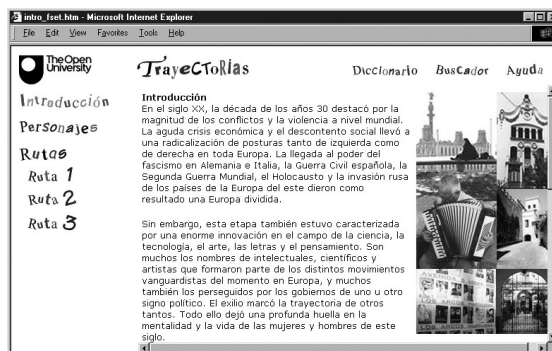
intro_fset.htm - Microsoft Internet Explorer

File Edit View Favorites Tools Help

The Open University

TrayeCToRias

Diccionario Buscador Ayuda

Introducción

Personajes

Rutas

Ruta 1

Ruta 2

Ruta 3

Introducción

En el siglo XX, la década de los años 30 destacó por la magnitud de los conflictos y la violencia a nivel mundial. La aguda crisis económica y el descontento social llevó a una radicalización de posturas tanto de izquierda como de derecha en toda Europa. La llegada al poder del fascismo en Alemania e Italia, la Guerra Civil española, la Segunda Guerra Mundial, el Holocausto y la invasión rusa de los países de la Europa del este dieron como resultado una Europa dividida.

Sin embargo, esta etapa también estuvo caracterizada por una enorme innovación en el campo de la ciencia, la tecnología, el arte, las letras y el pensamiento. Son muchos los nombres de intelectuales, científicos y artistas que formaron parte de los distintos movimientos vanguardistas del momento en Europa, y muchos también los perseguidos por los gobiernos de uno u otro signo político. El exilio marcó la trayectoria de otros tantos. Todo ello dejó una profunda huella en la mentalidad y la vida de las mujeres y hombres de este siglo.